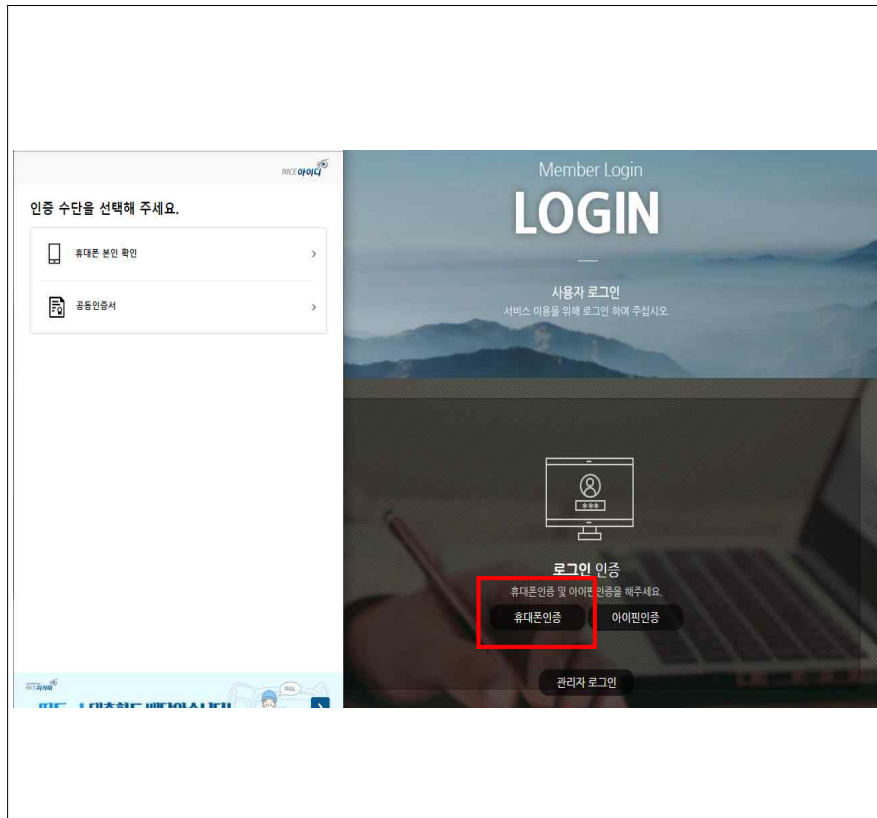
NICE 아이디

인증 수단을 선택해 주세요.

휴대폰 본인 확인 >

공동인증서 >

NICE 지키미

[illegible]

Member Login

LOGIN

사용자 로그인

서비스 이용을 위해 로그인 하여 주십시오.

***

로그인 인증

휴대폰인증 및 아이핀인증을 해주세요.

휴대폰인증

아이핀인증

관리자 로그인